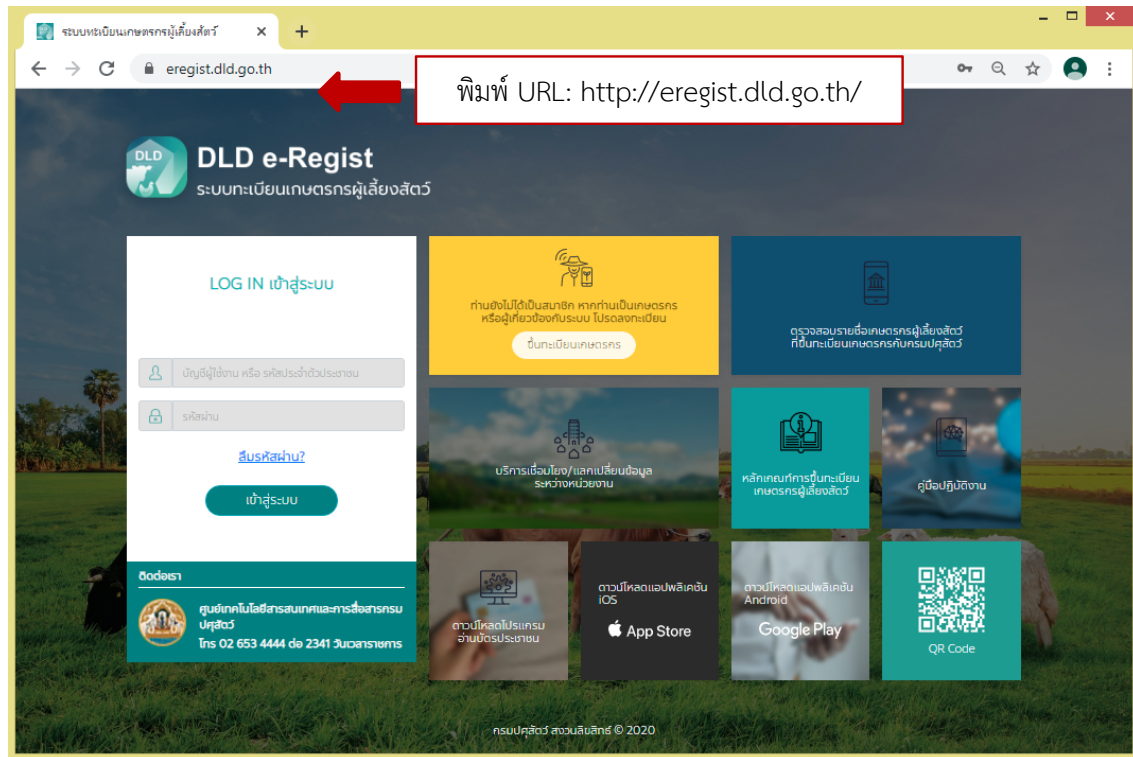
ระบบทะเบียนเกษตรกรผู้เลี้ยงสัตว์ ×

eregist.dld.go.th

พิมพ์ URL: http://eregist.dld.go.th/

DLD

DLD e-Regist
ระบบทะเบียนเกษตรกรผู้เลี้ยงสัตว์

LOG IN เข้าสู่ระบบ

บัญชีผู้ใช้งาน หรือ รหัสประจำตัวประชาชน

รหัสผ่าน

ลืมรหัสผ่าน?

เข้าสู่ระบบ

ติดต่อเรา

ศูนย์เทคโนโลยีสารสนเทศและการสื่อสารกรมปศุสัตว์
โทร 02 653 4444 ต่อ 2341 วันเวลาราชการ

ท่านยังไม่ได้เป็นสมาชิก หากท่านเป็นเกษตรกร หรือผู้เกี่ยวข้องกับระบบ โปรดลงทะเบียน

ขึ้นทะเบียนเกษตรกร

ตรวจสอบรายชื่อเกษตรกรผู้เลี้ยงสัตว์ ที่ขึ้นทะเบียนเกษตรกรกับกรมปศุสัตว์

บริการเชื่อมโยง/แลกเปลี่ยนข้อมูล ระหว่างหน่วยงาน

หลักเกณฑ์การขึ้นทะเบียน เกษตรกรผู้เลี้ยงสัตว์

คู่มือปฏิบัติงาน

ดาวน์โหลดโปรแกรม อ่านบัตรประชาชน

ดาวน์โหลดแอปพลิเคชัน iOS

App Store

ดาวน์โหลดแอปพลิเคชัน Android

Google Play

QR Code

กรมปศุสัตว์ สงวนลิขสิทธิ์ © 2020